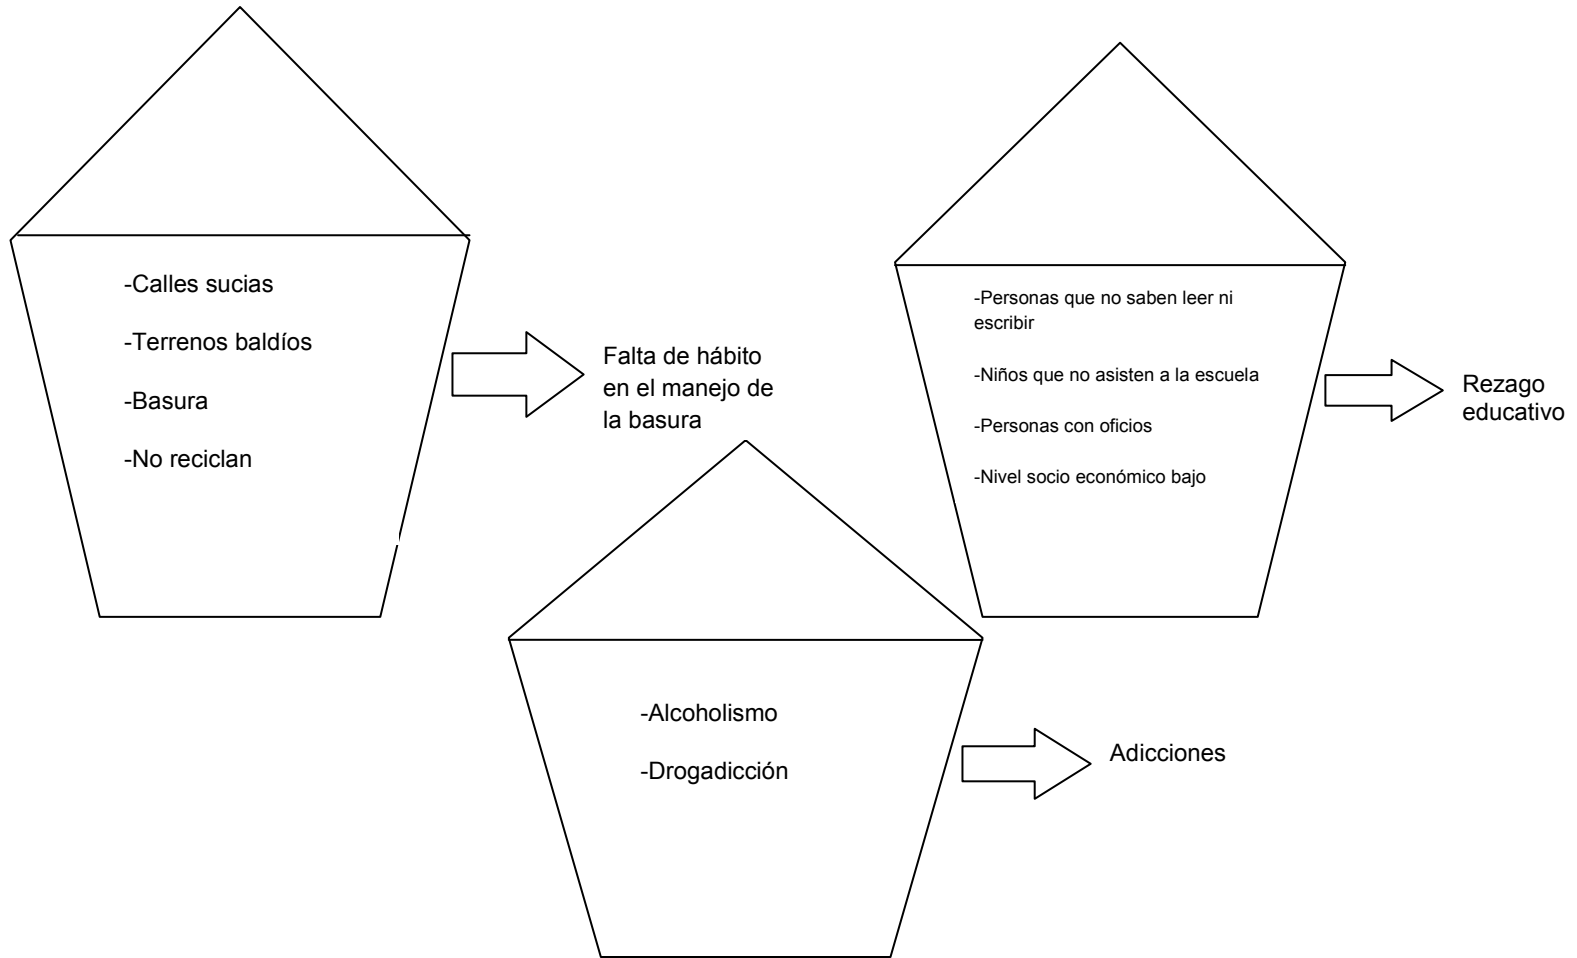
-Calles sucias

-Terrenos baldíos

-Basura

-No reciclan

Falta de hábito en el manejo de la basura

-Personas que no saben leer ni escribir

-Niños que no asisten a la escuela

-Personas con oficios

-Nivel socio económico bajo

Rezago educativo

-Alcoholismo

-Drogadicción

Adicciones